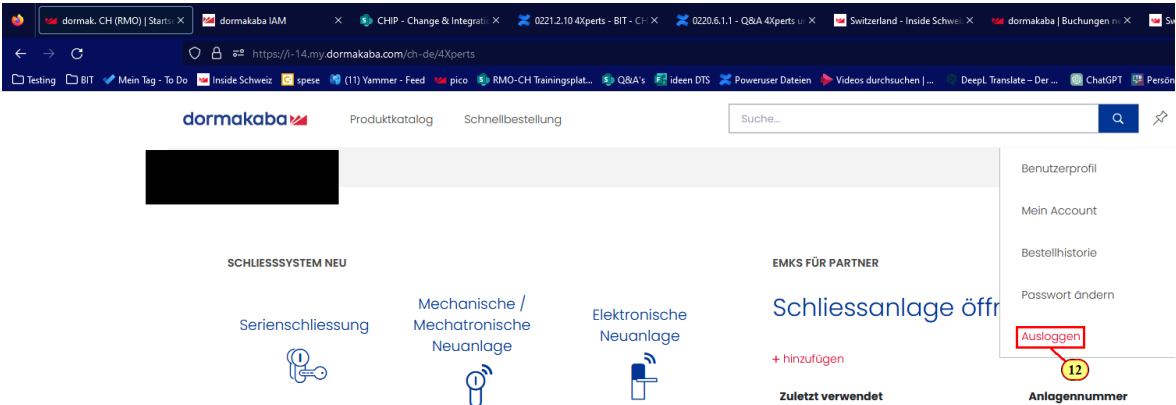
dormak. CH (RMO) | Starts ×
dormakaba IAM ×
CHIP - Change & Integratio ×
0221.2.10 4Xperts - BIT - CH ×
0220.6.1.1 - Q&A 4Xperts ur ×
Switzerland - Inside Schwei ×
dormakaba | Buchungen ne ×
Sw

https://i-14.my.dormakaba.com/ch-de/4Xperts

Testing BIT Mein Tag - To Do Inside Schweiz spese (11) Yammer - Feed pico RMO-CH Trainingsplat... Q&A's ideen DTS Poweruser Dateien Videos durchsuchen | ... DeepL Translate – Der ... ChatGPT Persön

dormakaba Produktkatalog Schnellbestellung Suche...

Benutzerprofil
Mein Account
Bestellhistorie
Passwort ändern
Ausloggen
12

SCHLIESSSYSTEM NEU

Serienschliessung

Mechanische / Mechatronische Neuanlage

Elektronische Neuanlage

EMKS FÜR PARTNER

Schliessanlage öffr

+ hinzufügen

Zuletzt verwendet

Anlagennummer